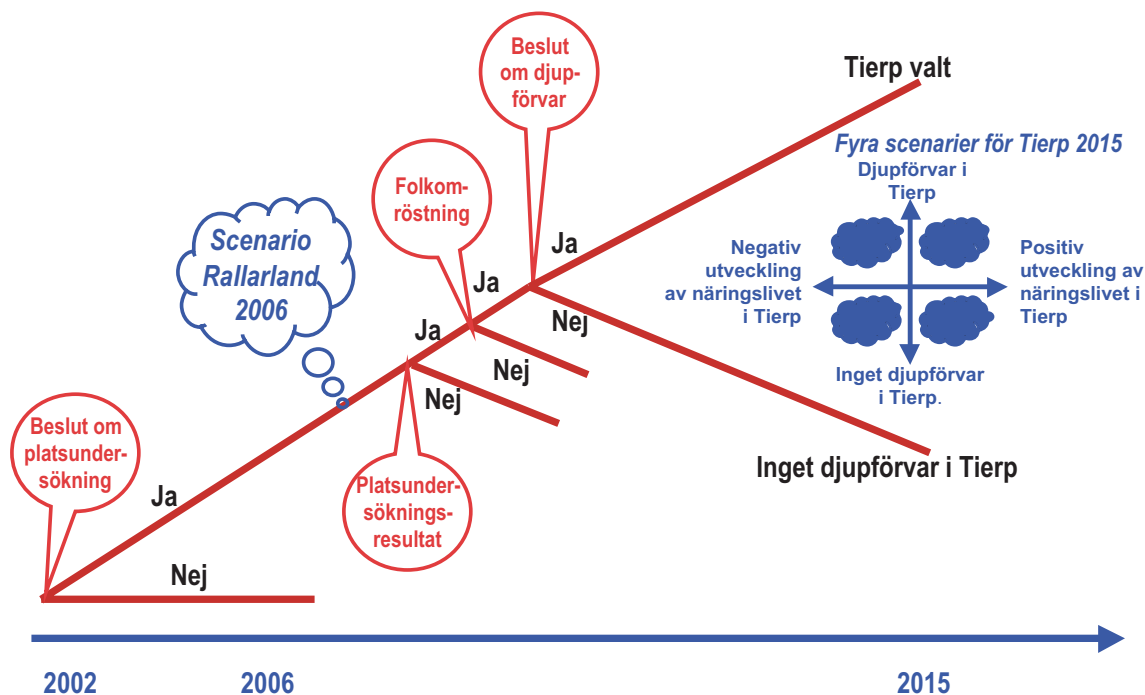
Beslut om djupförvar

Tierp valt

Fyra scenarier för Tierp 2015

Djupförvar i Tierp

Folkomröstning

Scenario Rallarland 2006

Ja

Ja

Ja

Nej

Negativ utveckling av näringslivet i Tierp

Positiv utveckling av näringslivet i Tierp

Nej

Nej

Inget djupförvar i Tierp.

Beslut om platsundersökning

Inget djupförvar i Tierp

Ja

Platsundersökningsresultat

Nej

2002

2006

2015